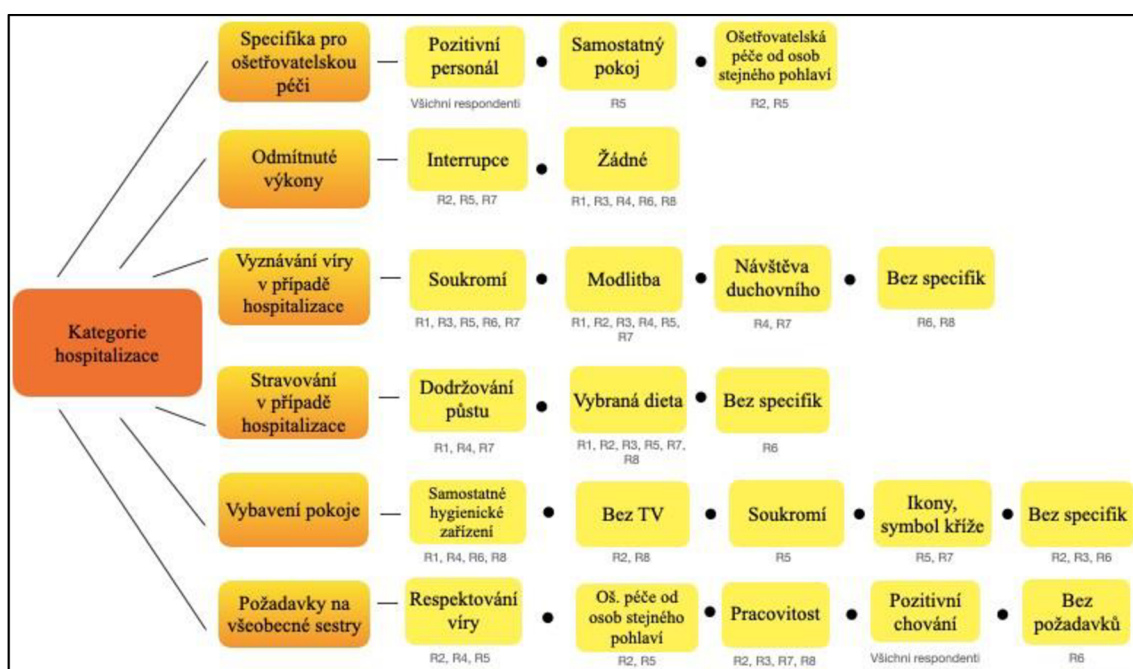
Kategorie hospitalizace

Specifika pro ošetřovatelskou péči — Pozitivní personál • Samostatný pokoj • Ošetřovatelská péče od osob stejného pohlaví
Všichni respondenti | R5 | R2, R5

Odmítnuté výkony — Interrupce • Žádné
R2, R5, R7 | R1, R3, R4, R6, R8

Vyznávání víry v případě hospitalizace — Soukromí • Modlitba • Návštěva duchovního • Bez specifik
R1, R3, R5, R6, R7 | R1, R2, R3, R4, R5, R7 | R4, R7 | R6, R8

Stravování v případě hospitalizace — Dodržování půstu • Vybraná dieta • Bez specifik
R1, R4, R7 | R1, R2, R3, R5, R7, R8 | R6

Vybavení pokoje — Samostatné hygienické zařízení • Bez TV • Soukromí • Ikony, symbol kříže • Bez specifik
R1, R4, R6, R8 | R2, R8 | R5 | R5, R7 | R2, R3, R6

Požadavky na všeobecné sestry — Respektování víry • Oš. péče od osob stejného pohlaví • Pracovitost • Pozitivní chování • Bez požadavků
R2, R4, R5 | R2, R5 | R2, R3, R7, R8 | Všichni respondenti | R6